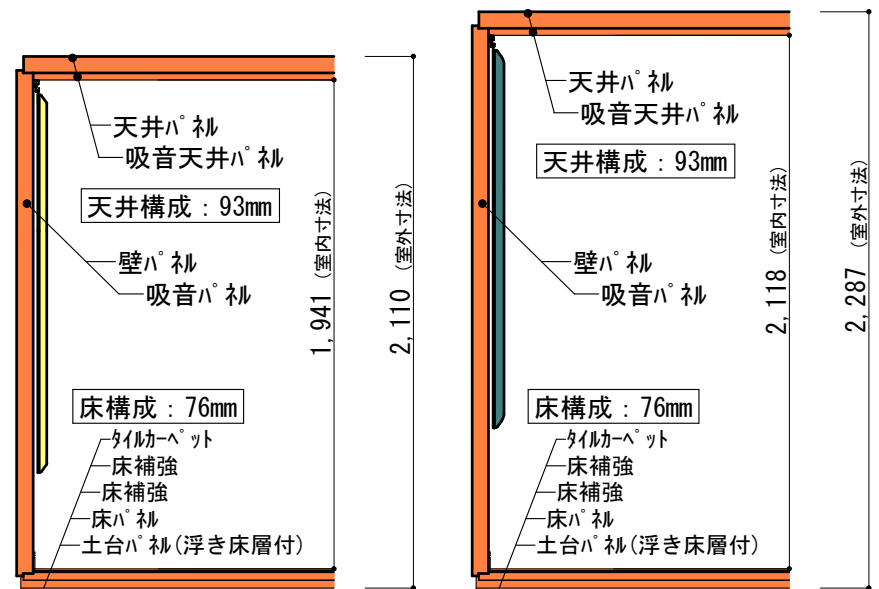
天井パネル
吸音天井パネル
天井構成：93mm
壁パネル
吸音パネル
1,941 (室内寸法)
2,110 (室外寸法)
床構成：76mm
タイルカーペット
床補強
床補強
床パネル
土台パネル(浮き床層付)

天井パネル
吸音天井パネル
天井構成：93mm
壁パネル
吸音パネル
2,118 (室内寸法)
2,287 (室外寸法)
床構成：76mm
タイルカーペット
床補強
床補強
床パネル
土台パネル(浮き床層付)